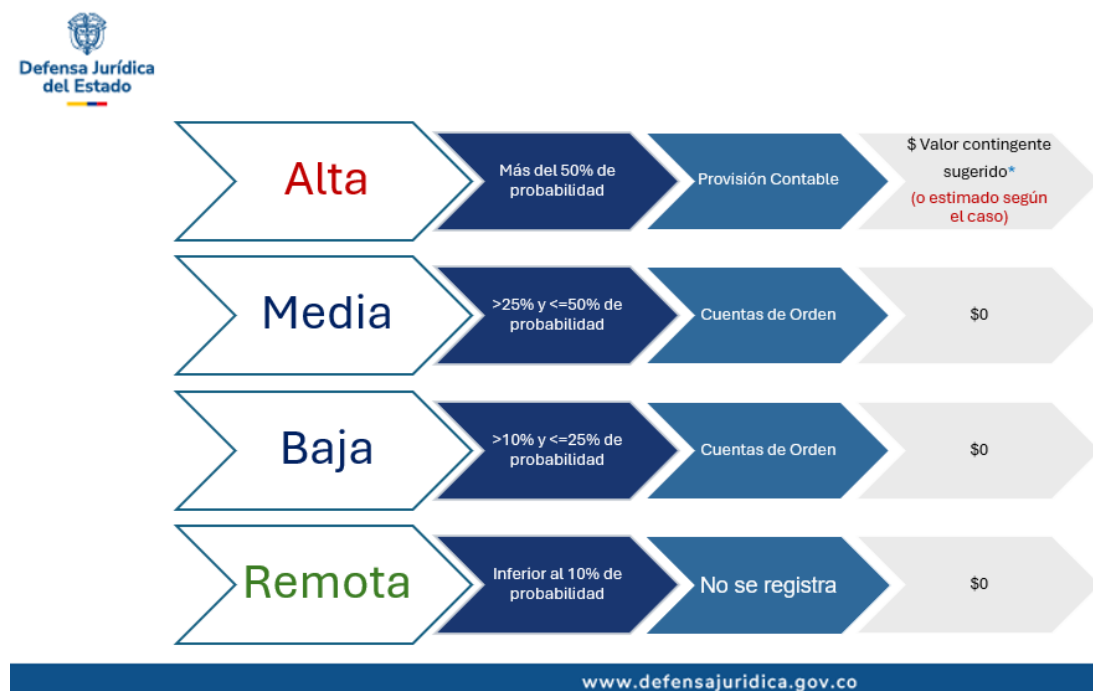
Defensa Jurídica del Estado

Alta

Más del 50% de probabilidad

Provisión Contable

$ Valor contingente sugerido*
(o estimado según el caso)

Media

>25% y <=50% de probabilidad

Cuentas de Orden

$0

Baja

>10% y <=25% de probabilidad

Cuentas de Orden

$0

Remota

Inferior al 10% de probabilidad

No se registra

$0

www.defensajuridica.gov.co